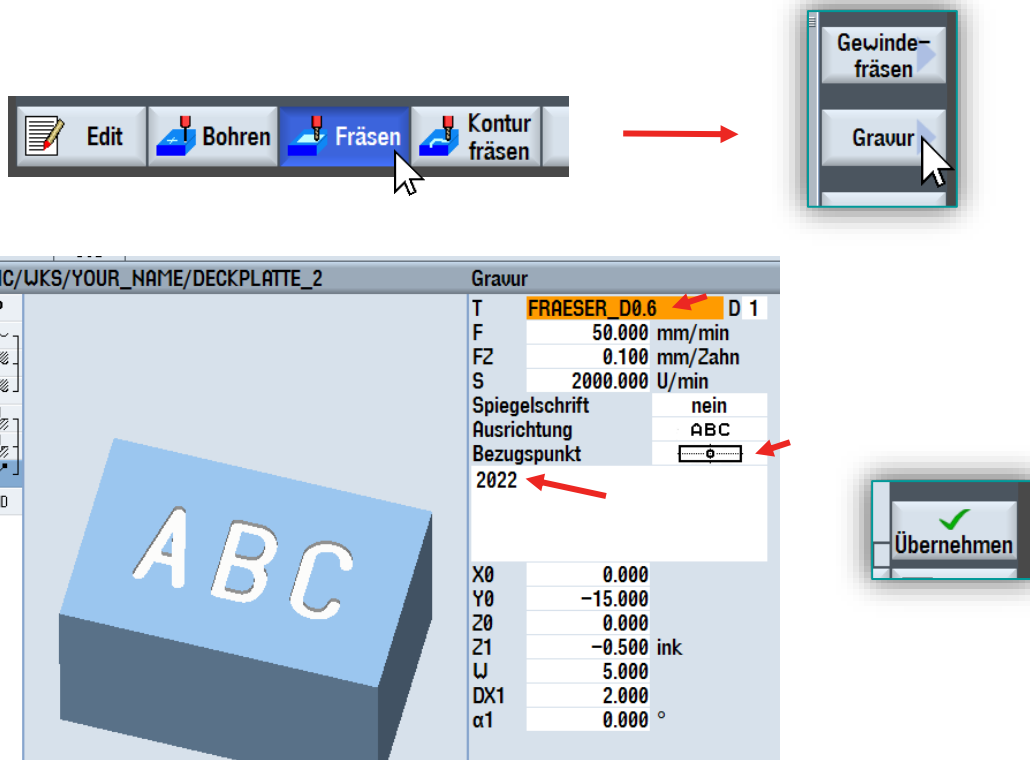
Edit Bohren Fräsen Kontur fräsen

Gewinde-fräsen

Gravur

C/WKS/YOUR_NAME/DECKPLATTE_2

Gravur

| | | |
|---|---|---|
| T | FRAESER_D0.6 | D 1 |
| F | 50.000 | mm/min |
| FZ | 0.100 | mm/Zahn |
| S | 2000.000 | U/min |
| Spiegelschrift | nein | |
| Ausrichtung | ABC | |
| Bezugspunkt | | |

2022

| | | |
|---|---|---|
| X0 | 0.000 | |
| Y0 | -15.000 | |
| Z0 | 0.000 | |
| Z1 | -0.500 | ink |
| W | 5.000 | |
| DX1 | 2.000 | |
| α1 | 0.000 | ° |

ABC

Übernehmen